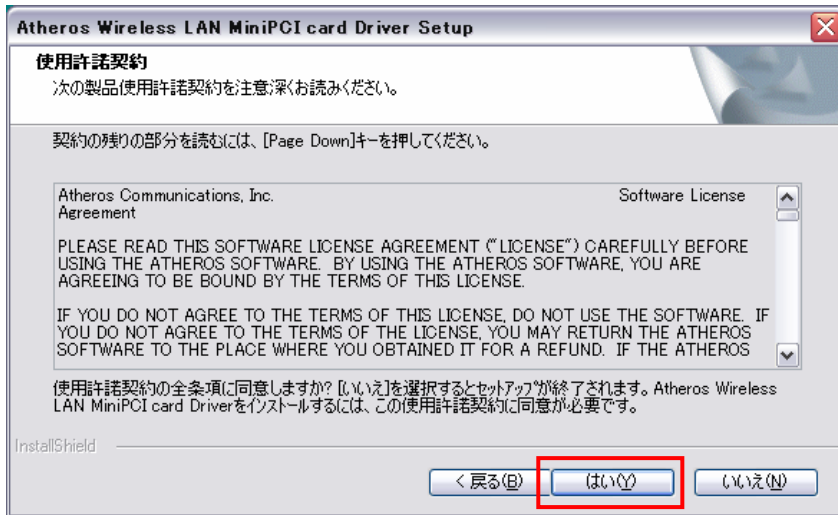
Atheros Wireless LAN MiniPCI card Driver Setup

使用許諾契約

次の製品使用許諾契約を注意深くお読みください。

契約の残りの部分を読むには、[Page Down]キーを押してください。

Atheros Communications, Inc. Software License Agreement

PLEASE READ THIS SOFTWARE LICENSE AGREEMENT ("LICENSE") CAREFULLY BEFORE USING THE ATHEROS SOFTWARE. BY USING THE ATHEROS SOFTWARE, YOU ARE AGREEING TO BE BOUND BY THE TERMS OF THIS LICENSE.

IF YOU DO NOT AGREE TO THE TERMS OF THIS LICENSE, DO NOT USE THE SOFTWARE. IF YOU DO NOT AGREE TO THE TERMS OF THE LICENSE, YOU MAY RETURN THE ATHEROS SOFTWARE TO THE PLACE WHERE YOU OBTAINED IT FOR A REFUND. IF THE ATHEROS

使用許諾契約の全条項に同意しますか? [いいえ]を選択するとセットアップが終了されます。Atheros Wireless LAN MiniPCI card Driverをインストールするには、この使用許諾契約に同意が必要です。

InstallShield

< 戻る(B)

はい(Y)

いいえ(N)